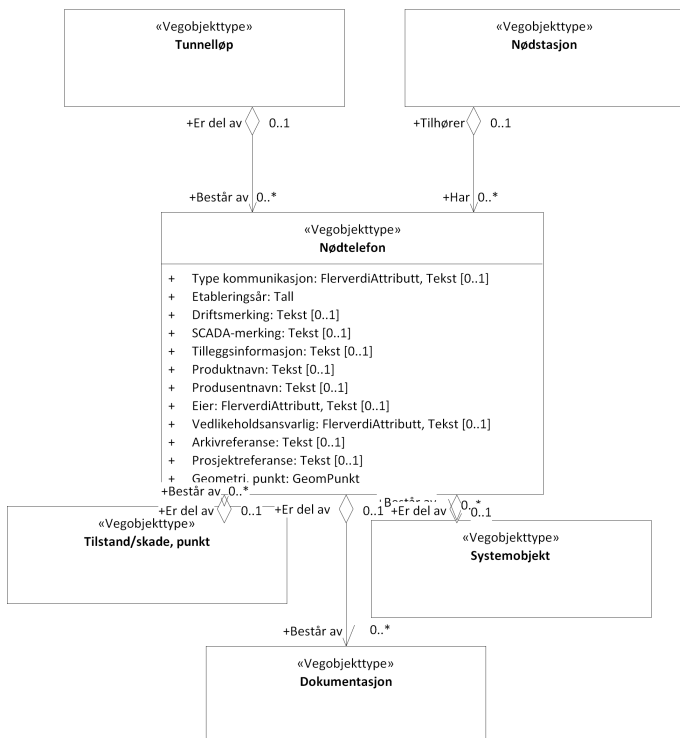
«Vegobjekttype»
Tunnelløp

«Vegobjekttype»
Nødstasjon

+Er del av 0..1

+Tilhører 0..1

+Består av 0..*

+Har 0..*

«Vegobjekttype»
Nødtelefon

+ Type kommunikasjon: FlerverdiAttributt, Tekst [0..1]
+ Etableringsår: Tall
+ Driftsmerking: Tekst [0..1]
+ SCADA-merking: Tekst [0..1]
+ Tilleggsinformasjon: Tekst [0..1]
+ Produktnavn: Tekst [0..1]
+ Produsentnavn: Tekst [0..1]
+ Eier: FlerverdiAttributt, Tekst [0..1]
+ Vedlikeholdsansvarlig: FlerverdiAttributt, Tekst [0..1]
+ Arkivreferanse: Tekst [0..1]
+ Prosjektreferanse: Tekst [0..1]
+ Geometri, punkt: GeomPunkt

+Består av 0..*

+Er del av 0..1

+Er del av 0..1

+Består av 0..*

+Er del av 0..1

«Vegobjekttype»
Tilstand/skade, punkt

«Vegobjekttype»
Systemobjekt

+Består av 0..*

«Vegobjekttype»
Dokumentasjon